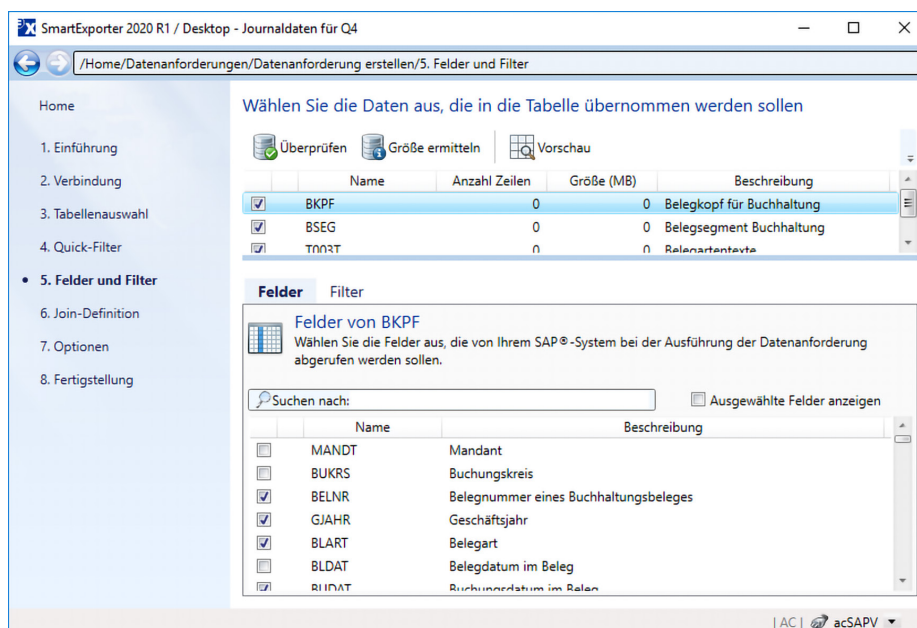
SmartExporter 2020 R1 / Desktop - Journaldaten für Q4

/Home/Datenanforderungen/Datenanforderung erstellen/5. Felder und Filter

Home

1. Einführung

2. Verbindung

3. Tabellenauswahl

4. Quick-Filter

5. Felder und Filter

6. Join-Definition

7. Optionen

8. Fertigstellung

Wählen Sie die Daten aus, die in die Tabelle übernommen werden sollen

Überprüfen Größe ermitteln Vorschau

| | Name | Anzahl Zeilen | Größe (MB) | Beschreibung |
|---|---|---|---|---|
| ☑ | BKPF | 0 | 0 | Belegkopf für Buchhaltung |
| ☑ | BSEG | 0 | 0 | Belegsegment Buchhaltung |
| ☑ | T003T | 0 | 0 | Belegartentexte |

Felder Filter

Felder von BKPF

Wählen Sie die Felder aus, die von Ihrem SAP®-System bei der Ausführung der Datenanforderung abgerufen werden sollen.

Suchen nach:

Ausgewählte Felder anzeigen

| | Name | Beschreibung |
|---|---|---|
| ☐ | MANDT | Mandant |
| ☐ | BUKRS | Buchungskreis |
| ☑ | BELNR | Belegnummer eines Buchhaltungsbeleges |
| ☑ | GJAHR | Geschäftsjahr |
| ☑ | BLART | Belegart |
| ☐ | BLDAT | Belegdatum im Beleg |
| ☑ | BUDAT | Buchungsdatum im Beleg |

| AC | acSAPV